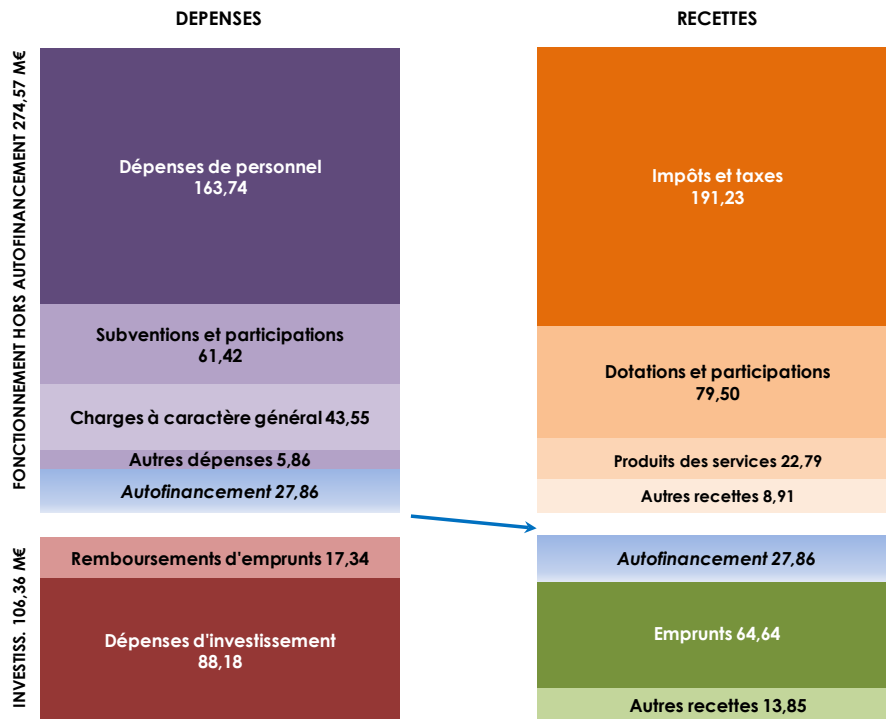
DEPENSES

RECETTES

FONCTIONNEMENT HORS AUTOFINANCEMENT 274,57 M€

Dépenses de personnel
163,74

Subventions et participations
61,42

Charges à caractère général 43,55

Autres dépenses 5,86

*Autofinancement 27,86*

Impôts et taxes
191,23

Dotations et participations
79,50

Produits des services 22,79

Autres recettes 8,91

INVESTISS. 106,36 M€

Remboursements d'emprunts 17,34

Dépenses d'investissement
88,18

*Autofinancement 27,86*

Emprunts 64,64

Autres recettes 13,85